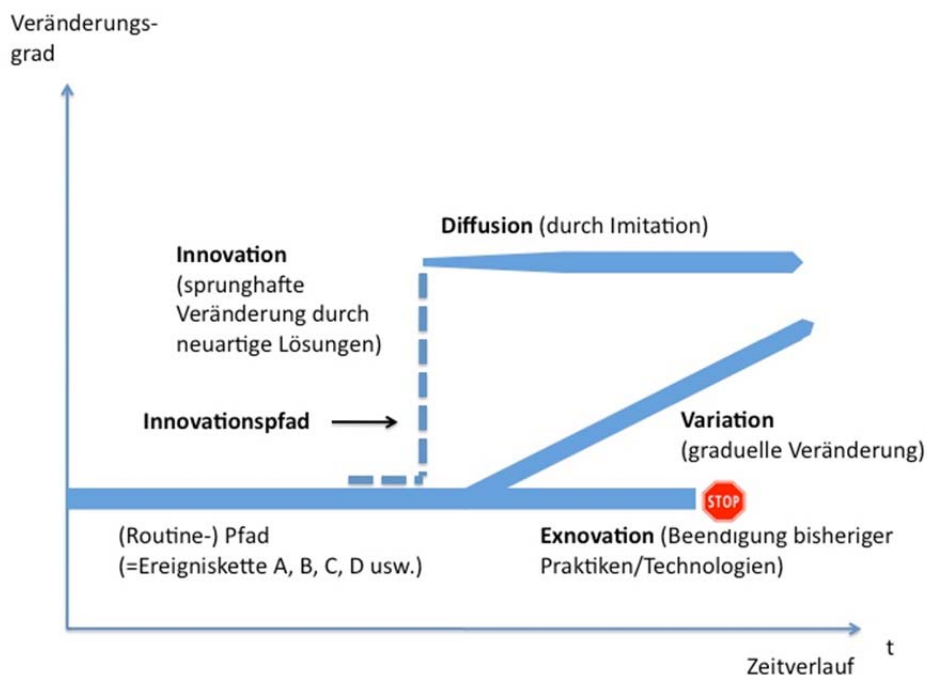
Veränderungs-
grad

Diffusion (durch Imitation)

Innovation
(sprunghafte Veränderung durch neuartige Lösungen)

Innovationspfad

Variation
(graduelle Veränderung)

STOP

(Routine-) Pfad
(=Ereigniskette A, B, C, D usw.)

Exnovation (Beendigung bisheriger Praktiken/Technologien)

t

Zeitverlauf